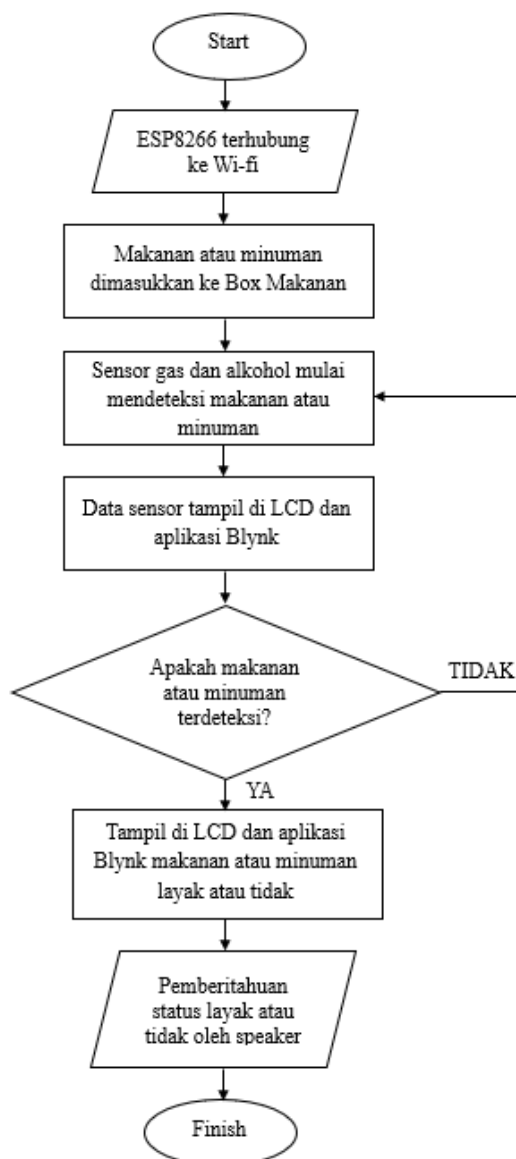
Start

ESP8266 terhubung ke Wi-fi

Makanan atau minuman dimasukkan ke Box Makanan

Sensor gas dan alkohol mulai mendeteksi makanan atau minuman

Data sensor tampil di LCD dan aplikasi Blynk

Apakah makanan atau minuman terdeteksi?

TIDAK

YA

Tampil di LCD dan aplikasi Blynk makanan atau minuman layak atau tidak

Pemberitahuan status layak atau tidak oleh speaker

Finish